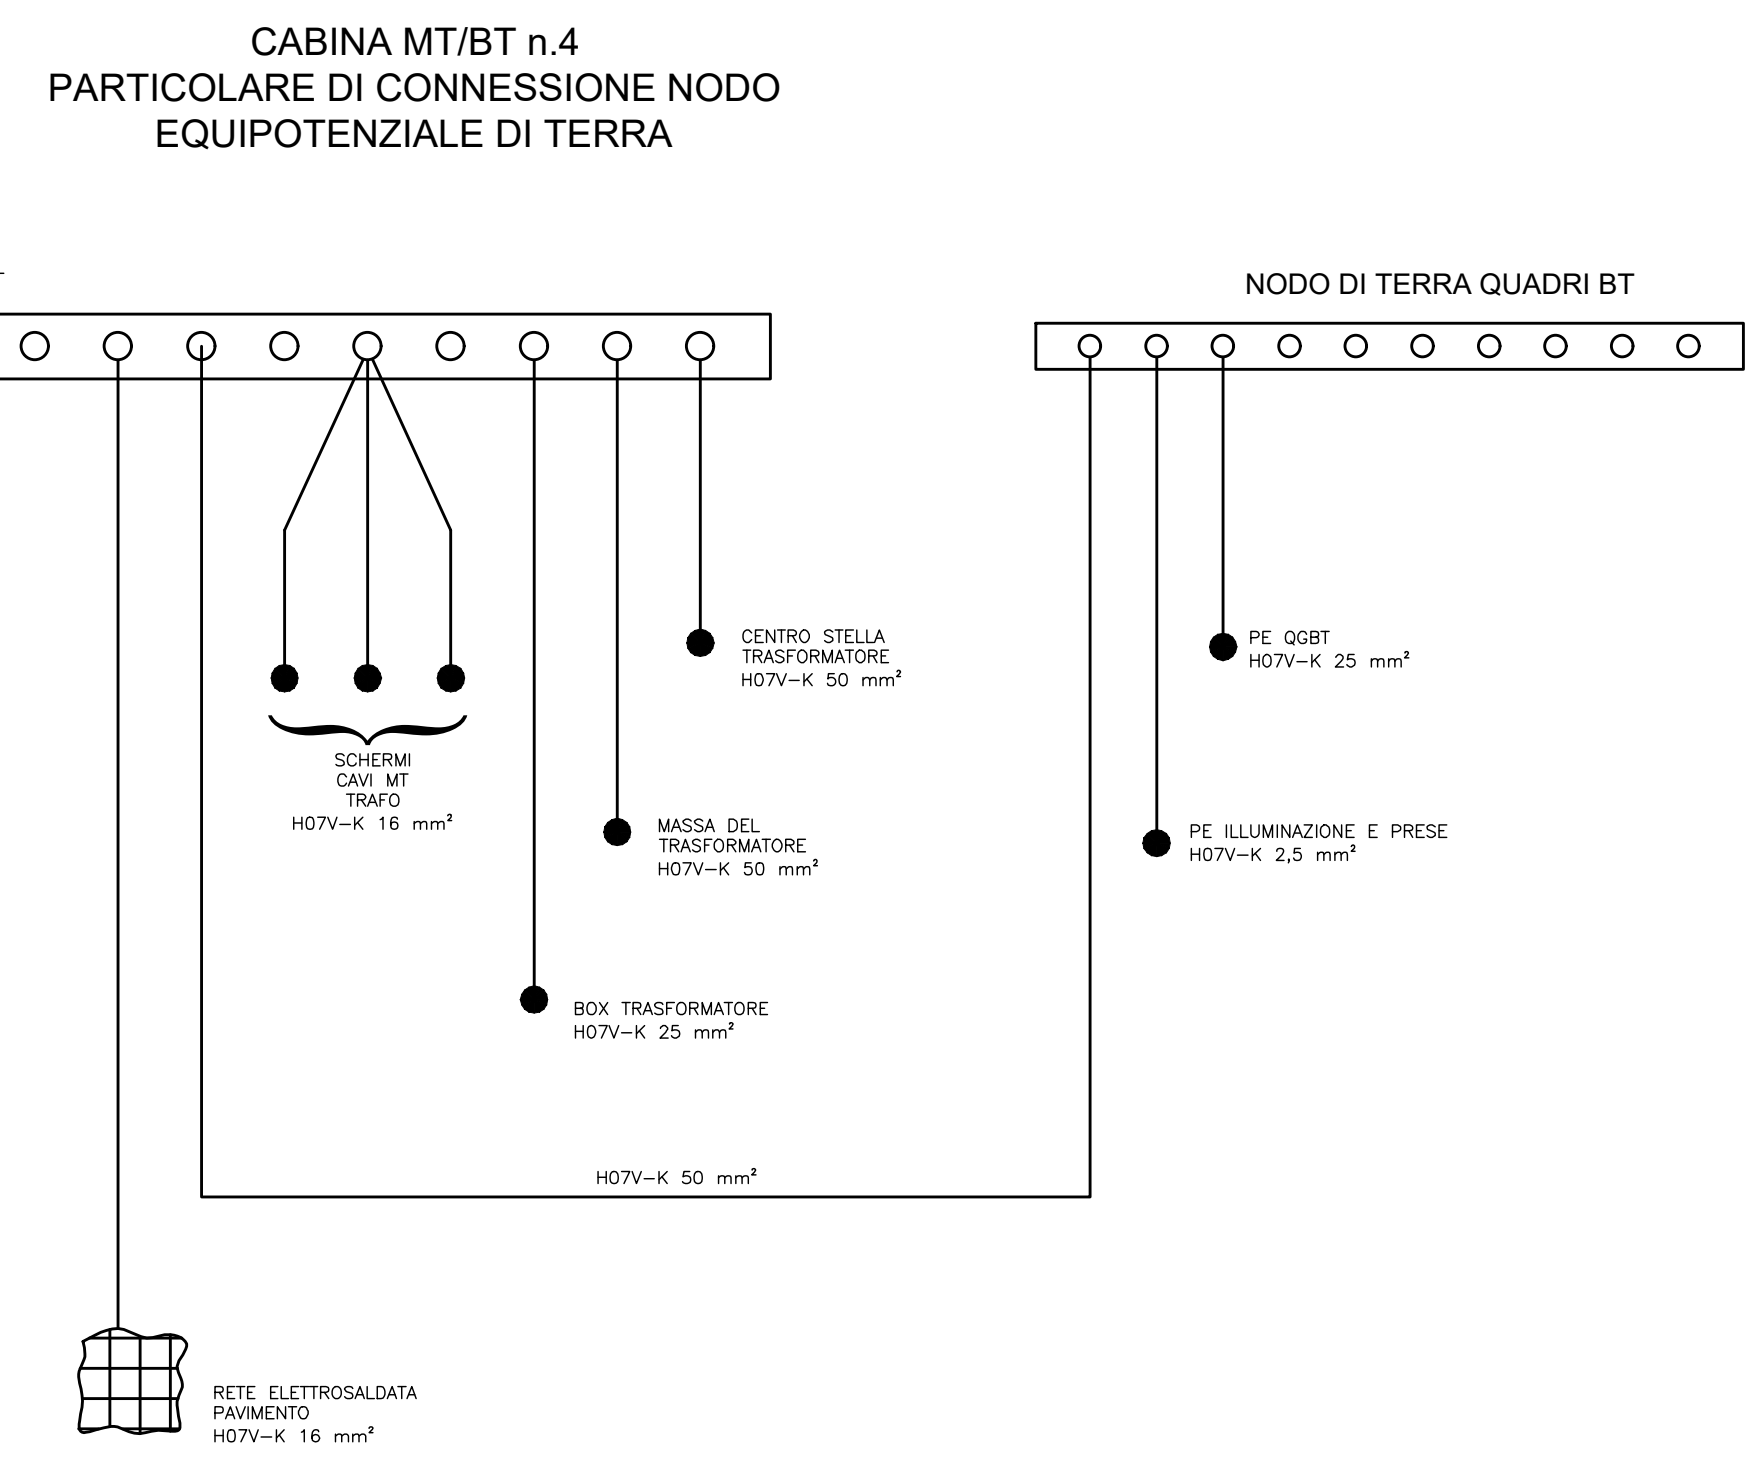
CABINA MT/BT n.4
PARTICOLARE DI CONNESSIONE NODO
EQUIPOTENZIALE DI TERRA

NODO DI TERRA QUADRI BT

CENTRO STELLA
TRASFORMATORE
H07V−K 50 mm²

PE QGBT
H07V−K 25 mm²

SCHERMI
CAVI MT
TRAFO
H07V−K 16 mm²

MASSA DEL
TRASFORMATORE
H07V−K 50 mm²

PE ILLUMINAZIONE E PRESE
H07V−K 2,5 mm²

BOX TRASFORMATORE
H07V−K 25 mm²

H07V−K 50 mm²

RETE ELETTROSALDATA
PAVIMENTO
H07V−K 16 mm²